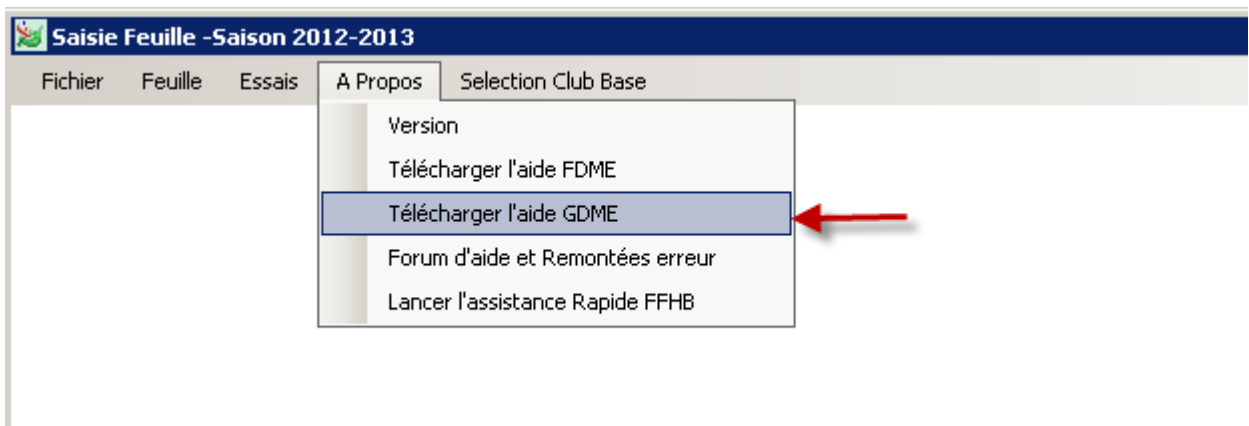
Saisie Feuille -Saison 2012-2013

Fichier Feuille Essais A Propos Selection Club Base

Version
Télécharger l'aide FDME
Télécharger l'aide GDME
Forum d'aide et Remontées erreur
Lancer l'assistance Rapide FFHB